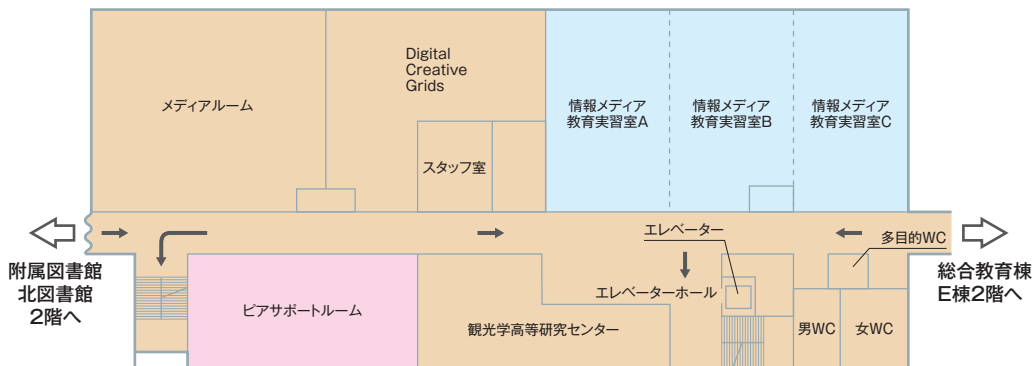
メディアルーム

Digital Creative Grids

スタッフ室

情報メディア教育実習室A

情報メディア教育実習室B

情報メディア教育実習室C

エレベーター

多目的WC

附属図書館
北図書館
2階へ

総合教育棟
E棟2階へ

エレベーターホール

ピアサポートルーム

観光学高等研究センター

男WC

女WC